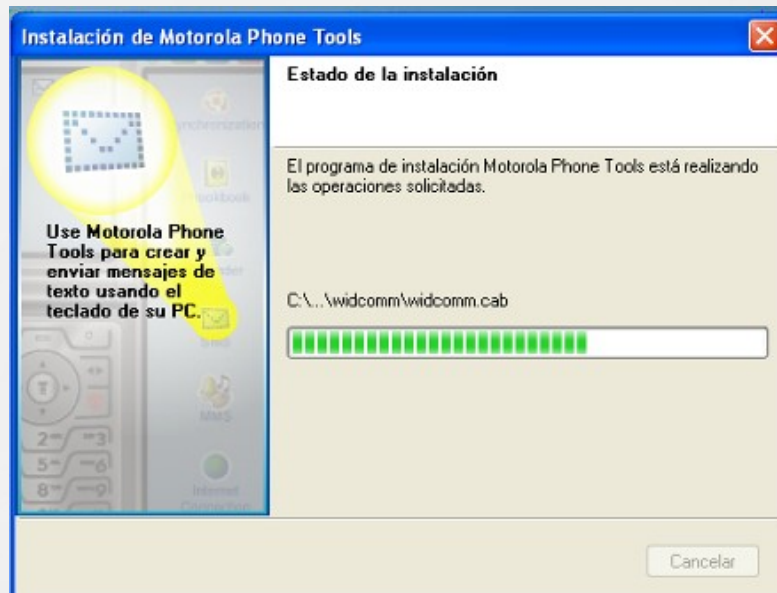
Instalación de Motorola Phone Tools

Estado de la instalación

El programa de instalación Motorola Phone Tools está realizando las operaciones solicitadas.

Use Motorola Phone Tools para crear y enviar mensajes de texto usando el teclado de su PC.

Synchronization

Phonebook

Recorder

SMS

MMS

Internet Connection

C:\...\widcomm\widcomm.cab

Cancelar